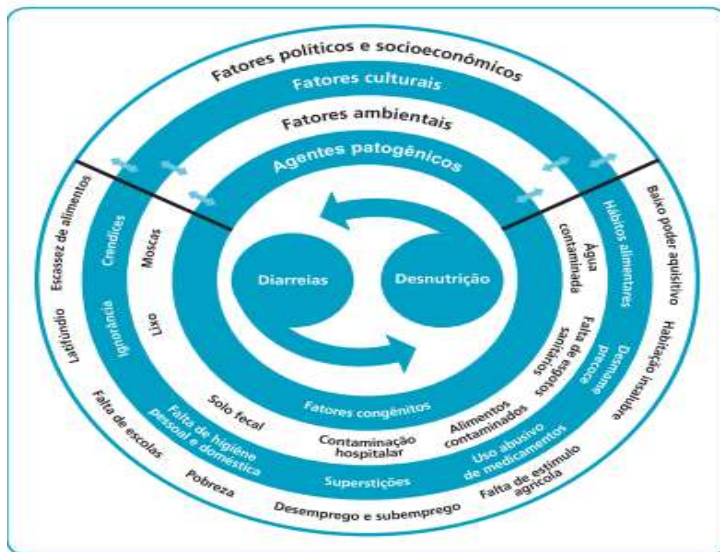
Fatores políticos e socioeconômicos

Fatores culturais

Fatores ambientais

Agentes patogênicos

Diarreias

Desnutrição

Escassez de alimentos

Latifúndio

Crendices

Ignorância

Moscas

Lixo

Solo fecal

Falta de higiene pessoal e doméstica

Falta de escolas

Pobreza

Superstições

Contaminação hospitalar

Fatores congênitos

Alimentos contaminados

Uso abusivo de medicamentos

Desemprego e subemprego

Falta de estímulo agrícola

Água contaminada

Falta de esgotos sanitários

Hábitos alimentares

Desmame precoce

Baixo poder aquisitivo

Habitação insalubre